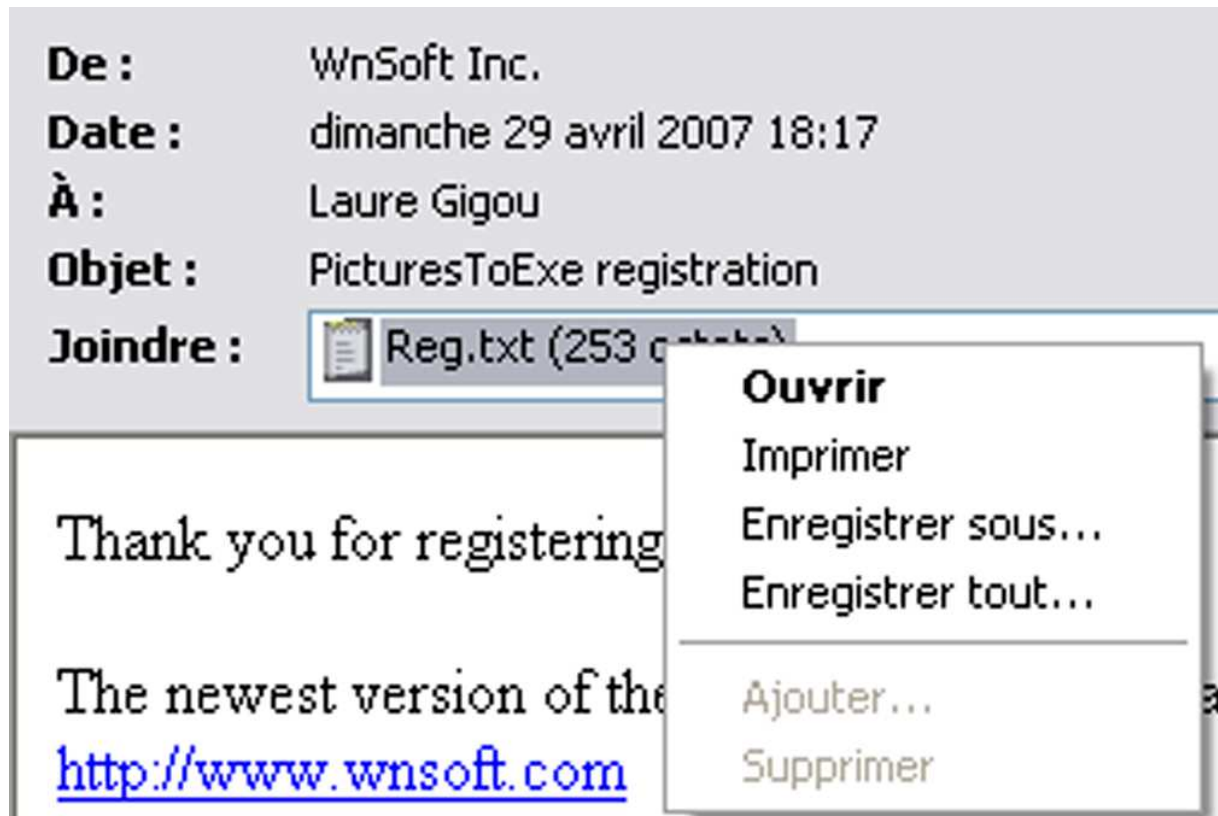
De : WnSoft Inc.
Date : dimanche 29 avril 2007 18:17
À : Laure Gigou
Objet : PicturesToExe registration
Joindre : Reg.txt (253 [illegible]

Ouvrir
Imprimer
Enregistrer sous...
Enregistrer tout...
Ajouter...
Supprimer

Thank you for registering

The newest version of the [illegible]
http://www.wnsoft.com